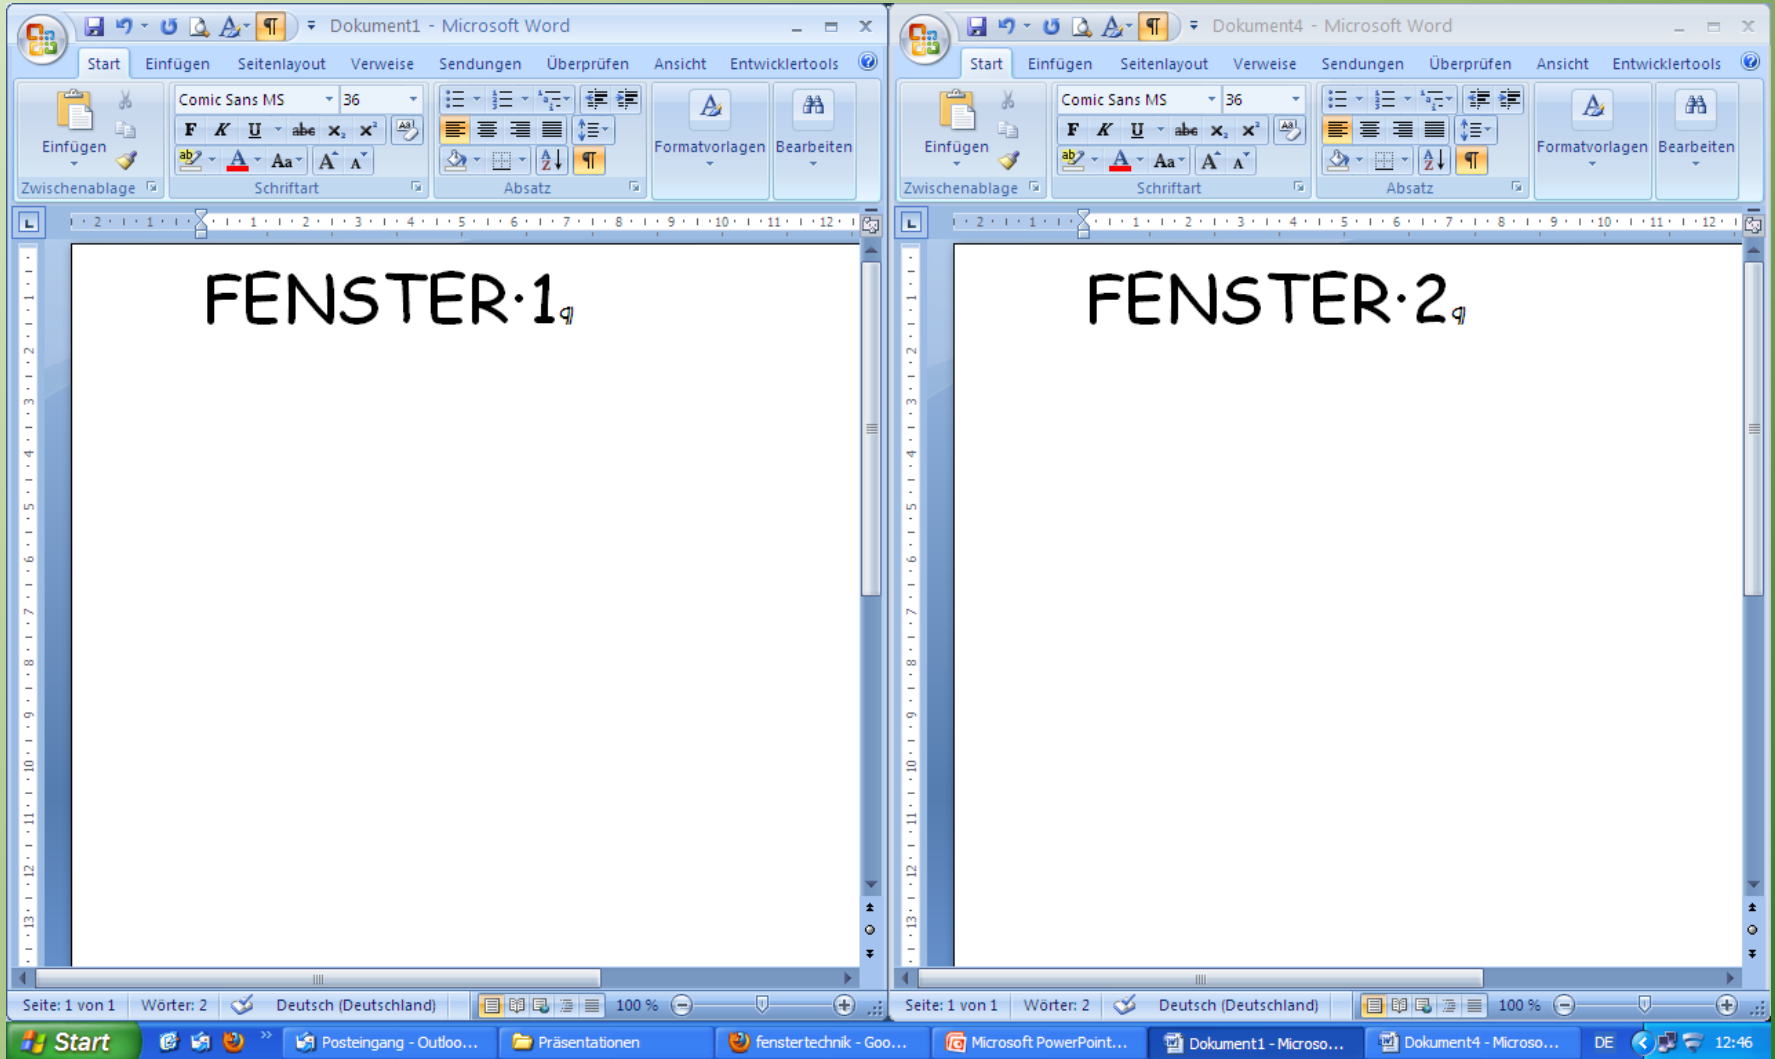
Dokument1 - Microsoft Word

Start Einfügen Seitenlayout Verweise Sendungen Überprüfen Ansicht Entwicklertools

Einfügen
Zwischenablage
Comic Sans MS 36
F K U abe $x_2$ $x^2$
Aa A A
Schriftart
Absatz
Formatvorlagen
Bearbeiten

FENSTER·1¶

Seite: 1 von 1 Wörter: 2 Deutsch (Deutschland) 100 %

Dokument4 - Microsoft Word

Start Einfügen Seitenlayout Verweise Sendungen Überprüfen Ansicht Entwicklertools

Einfügen
Zwischenablage
Comic Sans MS 36
F K U abe $x_2$ $x^2$
Aa A A
Schriftart
Absatz
Formatvorlagen
Bearbeiten

FENSTER·2¶

Seite: 1 von 1 Wörter: 2 Deutsch (Deutschland) 100 %

Start Posteingang - Outloo... Präsentationen fenstertechnik - Goo... Microsoft PowerPoint... Dokument1 - Microso... Dokument4 - Microso... DE 12:46